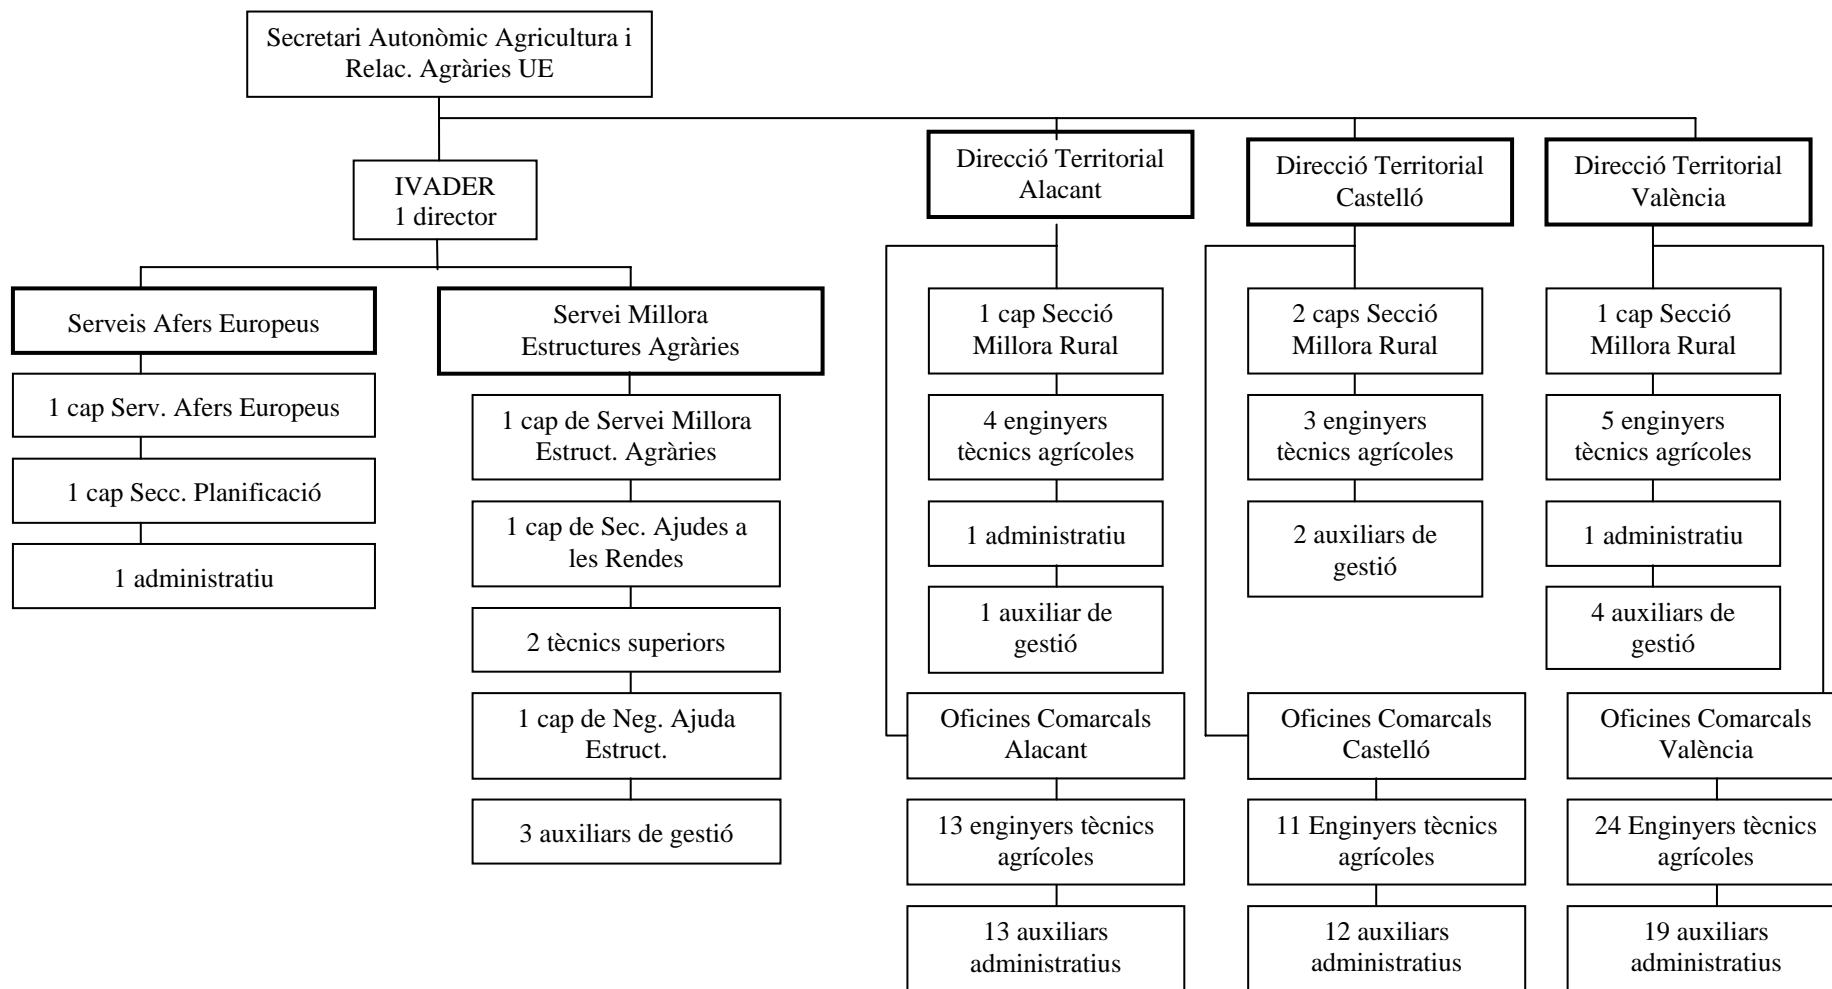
Secretari Autonòmic Agricultura i Relac. Agràries UE

IVADER
1 director

Serveis Afers Europeus

1 cap Serv. Afers Europeus

1 cap Secc. Planificació

1 administratiu

Servei Millora Estructures Agràries

1 cap de Servei Millora Estruct. Agràries

1 cap de Sec. Ajudes a les Rendes

2 tècnics superiors

1 cap de Neg. Ajuda Estruct.

3 auxiliars de gestió

Direcció Territorial Alacant

1 cap Secció Millora Rural

4 enginyers tècnics agrícoles

1 administratiu

1 auxiliar de gestió

Oficines Comarcals Alacant

13 enginyers tècnics agrícoles

13 auxiliars administratius

Direcció Territorial Castelló

2 caps Secció Millora Rural

3 enginyers tècnics agrícoles

2 auxiliars de gestió

Oficines Comarcals Castelló

11 Enginyers tècnics agrícoles

12 auxiliars administratius

Direcció Territorial València

1 cap Secció Millora Rural

5 enginyers tècnics agrícoles

1 administratiu

4 auxiliars de gestió

Oficines Comarcals València

24 Enginyers tècnics agrícoles

19 auxiliars administratius